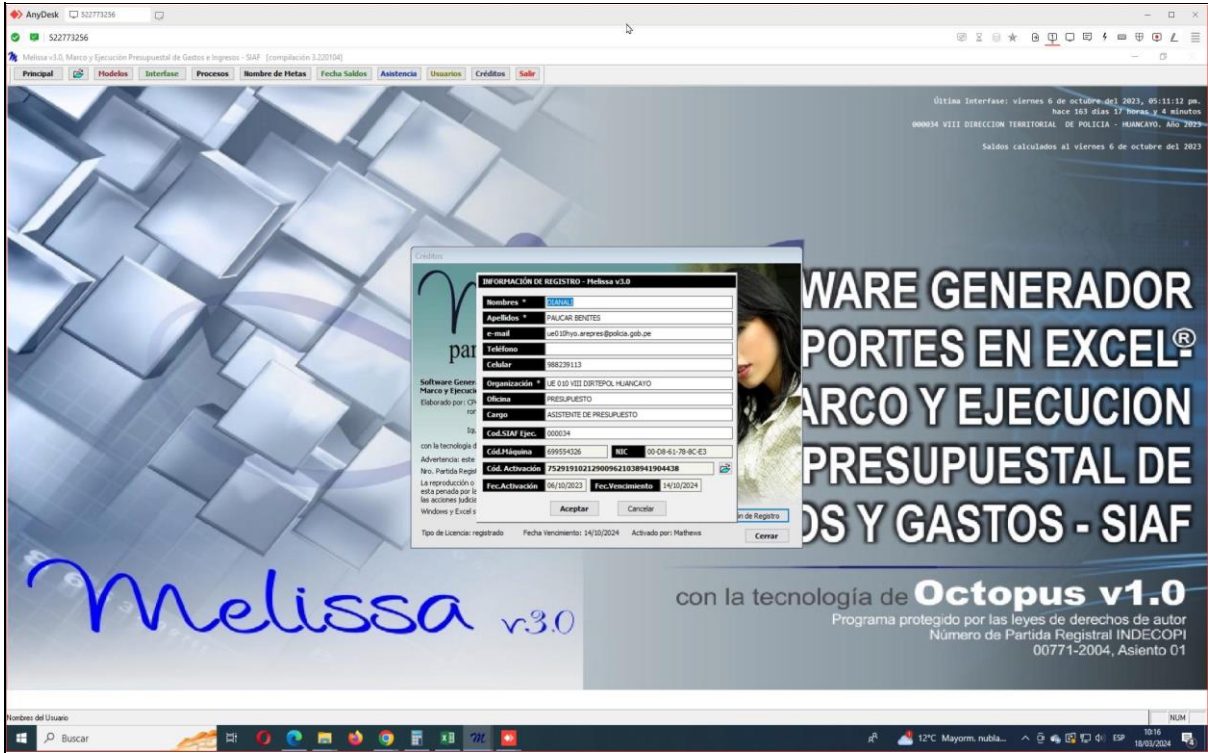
AnyDesk 522773256

522773256

Melissa v3.0, Marco y Ejecución Presupuestal de Gastos e Ingresos - SIAF [compilación 3.220104]

Principal Modelos Interfase Procesos Nombre de Metas Fecha Saldos Asistencia Usuarios Créditos Salir

Última Interfase: viernes 6 de octubre del 2023, 05:11:12 pm. hace 163 días 17 horas y 4 minutos
000034 VIII DIRECCION TERRITORIAL DE POLICIA - HUANCAYO. Año 2023

Saldos calculados al viernes 6 de octubre del 2023

Créditos

par

Software Gener
Marco y Ejecuci
Elaborado por: C
ror
ba
con la tecnología d
Advertencia: este
Nro. Partida Regis
La reproducción o
esta penada por l
las acciones judici
Windows y Excel s

INFORMACIÓN DE REGISTRO - Melissa v3.0

| Nombres * | DIANAL |
|---|---|
| Apellidos * | PAUCAR BENITES |
| e-mail | ue010hyo.arepres@policia.gob.pe |
| Teléfono | |
| Celular | 988239113 |
| Organización * | UE 010 VIII DIRTEPOL HUANCAYO |
| Oficina | PRESUPUESTO |
| Cargo | ASISTENTE DE PRESUPUESTO |
| Cod.SIAF Ejec. | 000034 |
| Cód.Máquina | 699554326 |
| NIC | 00-D8-61-78-8C-E3 |
| Cód. Activación | 75291910212900962103894190443​8 |
| Fec.Activación | 06/10/2023 |
| Fec.Vencimiento | 14/10/2024 |

Aceptar Cancelar

n de Registro

Tipo de Licencia: registrado Fecha Vencimiento: 14/10/2024 Activado por: Mathews Cerrar

WARE GENERADOR
PORTES EN EXCEL®
ARCO Y EJECUCION
PRESUPUESTAL DE
OS Y GASTOS - SIAF

Melissa v3.0

con la tecnología de Octopus v1.0
Programa protegido por las leyes de derechos de autor
Número de Partida Registral INDECOPI
00771-2004, Asiento 01

Nombres del Usuario NUM

Buscar 12°C Mayorm. nubla... ESP 10:16 18/03/2024